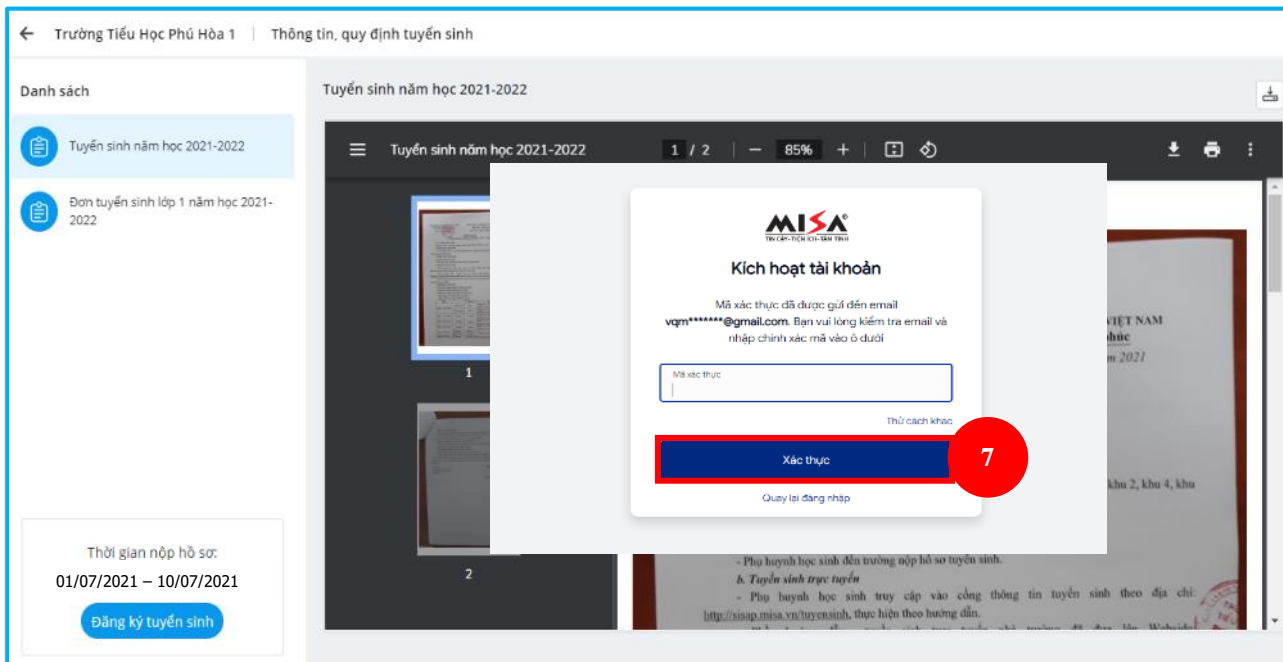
← Trường Tiểu Học Phú Hòa 1 | Thông tin, quy định tuyển sinh

Danh sách

Tuyển sinh năm học 2021-2022

Đơn tuyển sinh lớp 1 năm học 2021-2022

Thời gian nộp hồ sơ:
01/07/2021 – 10/07/2021

Đăng ký tuyển sinh

Tuyển sinh năm học 2021-2022

Tuyển sinh năm học 2021-2022 1 / 2 − 85% +

1

2

MISA
TIN CẬY-TIỆN ÍCH-TẬN TÌNH

Kích hoạt tài khoản

Mã xác thực đã được gửi đến email vqm*******@gmail.com. Bạn vui lòng kiểm tra email và nhập chính xác mã vào ô dưới

Mã xác thực

Thử cách khác

Xác thực

7

Quay lại đăng nhập

VIỆT NAM
húc
m 2021

khu 2, khu 4, khu

- Phụ huynh học sinh đến trường nộp hồ sơ tuyển sinh.
b. Tuyển sinh trực tuyến
- Phụ huynh học sinh truy cập vào cổng thông tin tuyển sinh theo địa chỉ: http://sisap.misa.vn/tuyensinh, thực hiện theo hướng dẫn.
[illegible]